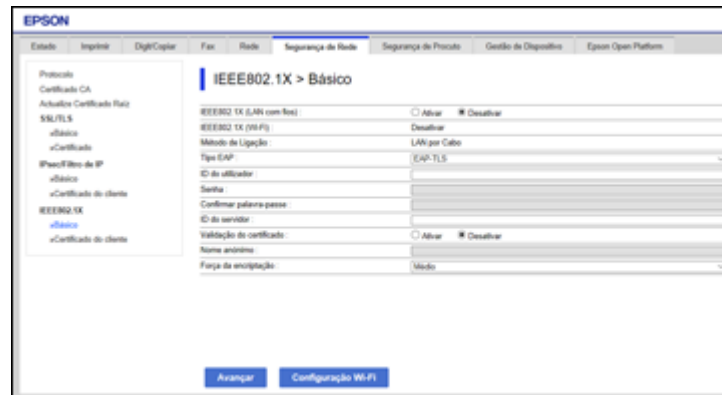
EPSON

Estado | Imprimir | Digit/Copiar | Fax | Rede | Segurança de Rede | Segurança de Procuto | Gestão de Dispositivo | Epson Open Platform

Protocolo
Certificado CA
Actualize Certificado Raiz
SSL/TLS
»Básico
»Certificado
IPsec/Filtro de IP
»Básico
»Certificado do cliente
IEEE802.1X
»Básico
»Certificado do cliente

IEEE802.1X > Básico

| | |
|---|---|
| IEEE802.1X (LAN com fios) : | ○ Ativar ◉ Desativar |
| IEEE802.1X (Wi-Fi) : | Desativar |
| Método de Ligação : | LAN por Cabo |
| Tipo EAP : | EAP-TLS |
| ID do utilizador : | |
| Senha : | |
| Confirmar palavra-passe : | |
| ID do servidor : | |
| Validação do certificado : | ○ Ativar ◉ Desativar |
| Nome anónimo : | |
| Força da encriptação : | Médio |

Avançar | Configuração Wi-Fi